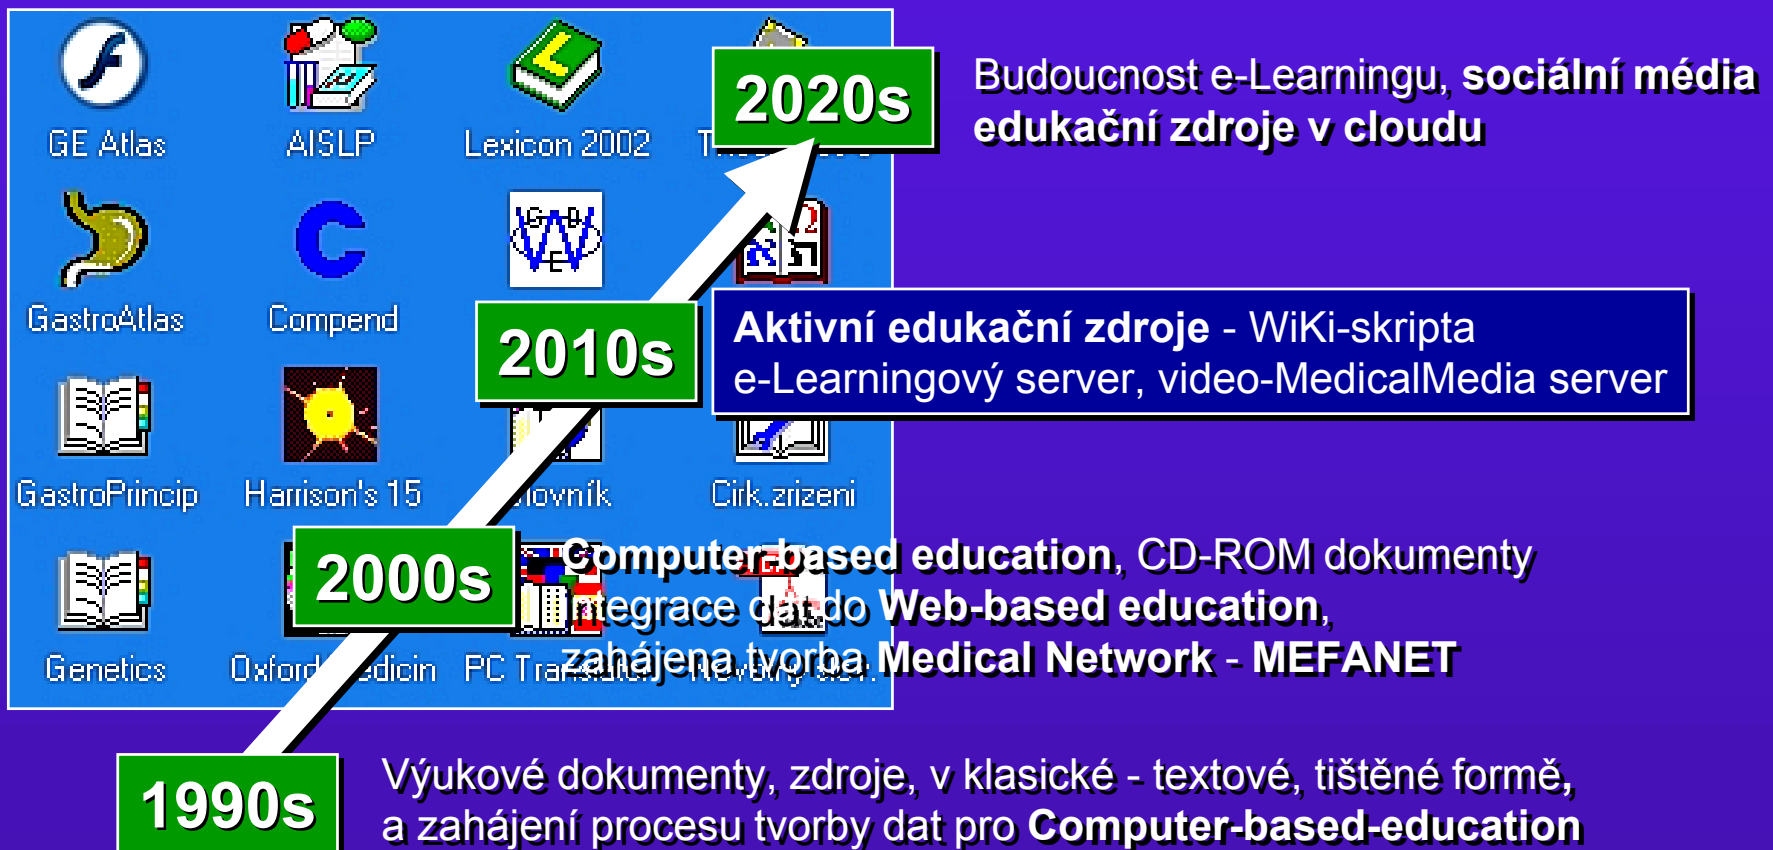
GE Atlas

AISLP

Lexicon 2002

T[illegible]

2020s

Budoucnost e-Learningu, **sociální média edukační zdroje v cloudu**

GastroAtlas

Compend

2010s

**Aktivní edukační zdroje** - WiKi-skripta e-Learningový server, video-MedicalMedia server

GastroPrincip

Harrison's 15

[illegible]lovník

Cirk.zrizeni

2000s

**Computer-based education**, CD-ROM dokumenty integrace dat do **Web-based education**, zahájena tvorba **Medical Network - MEFANET**

Genetics

Oxford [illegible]edicin

PC Tra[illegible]

1990s

Výukové dokumenty, zdroje, v klasické - textové, tištěné formě, a zahájení procesu tvorby dat pro **Computer-based-education**